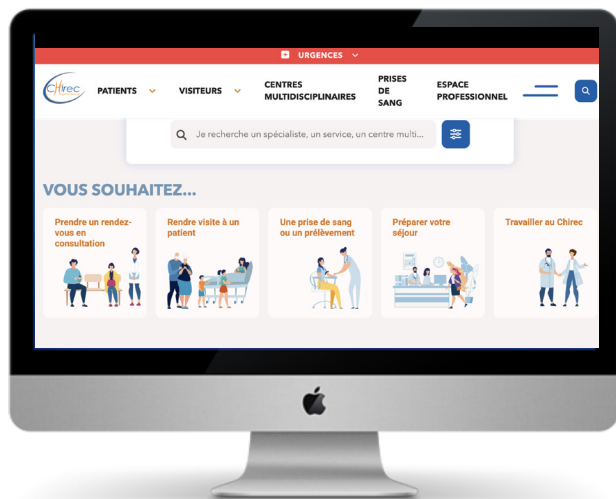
URGENCES

Chirec

PATIENTS

VISITEURS

CENTRES MULTIDISCIPLINAIRES

PRISES DE SANG

ESPACE PROFESSIONNEL

Je recherche un spécialiste, un service, un centre multi...

VOUS SOUHAITEZ...

Prendre un rendez-vous en consultation

Rendre visite à un patient

Une prise de sang ou un prélèvement

Préparer votre séjour

Travailler au Chirec